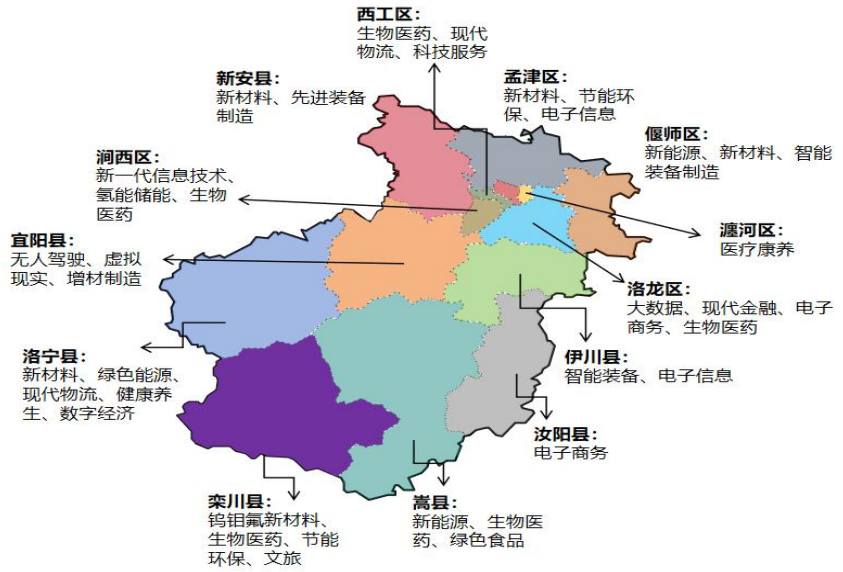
西工区：
生物医药、现代物流、科技服务

新安县：
新材料、先进装备制造

孟津区：
新材料、节能环保、电子信息

偃师区：
新能源、新材料、智能装备制造

涧西区：
新一代信息技术、氢能储能、生物医药

瀍河区：
医疗康养

宜阳县：
无人驾驶、虚拟现实、增材制造

洛龙区：
大数据、现代金融、电子商务、生物医药

洛宁县：
新材料、绿色能源、现代物流、健康养生、数字经济

伊川县：
智能装备、电子信息

汝阳县：
电子商务

栾川县：
钨钼氟新材料、生物医药、节能环保、文旅

嵩县：
新能源、生物医药、绿色食品